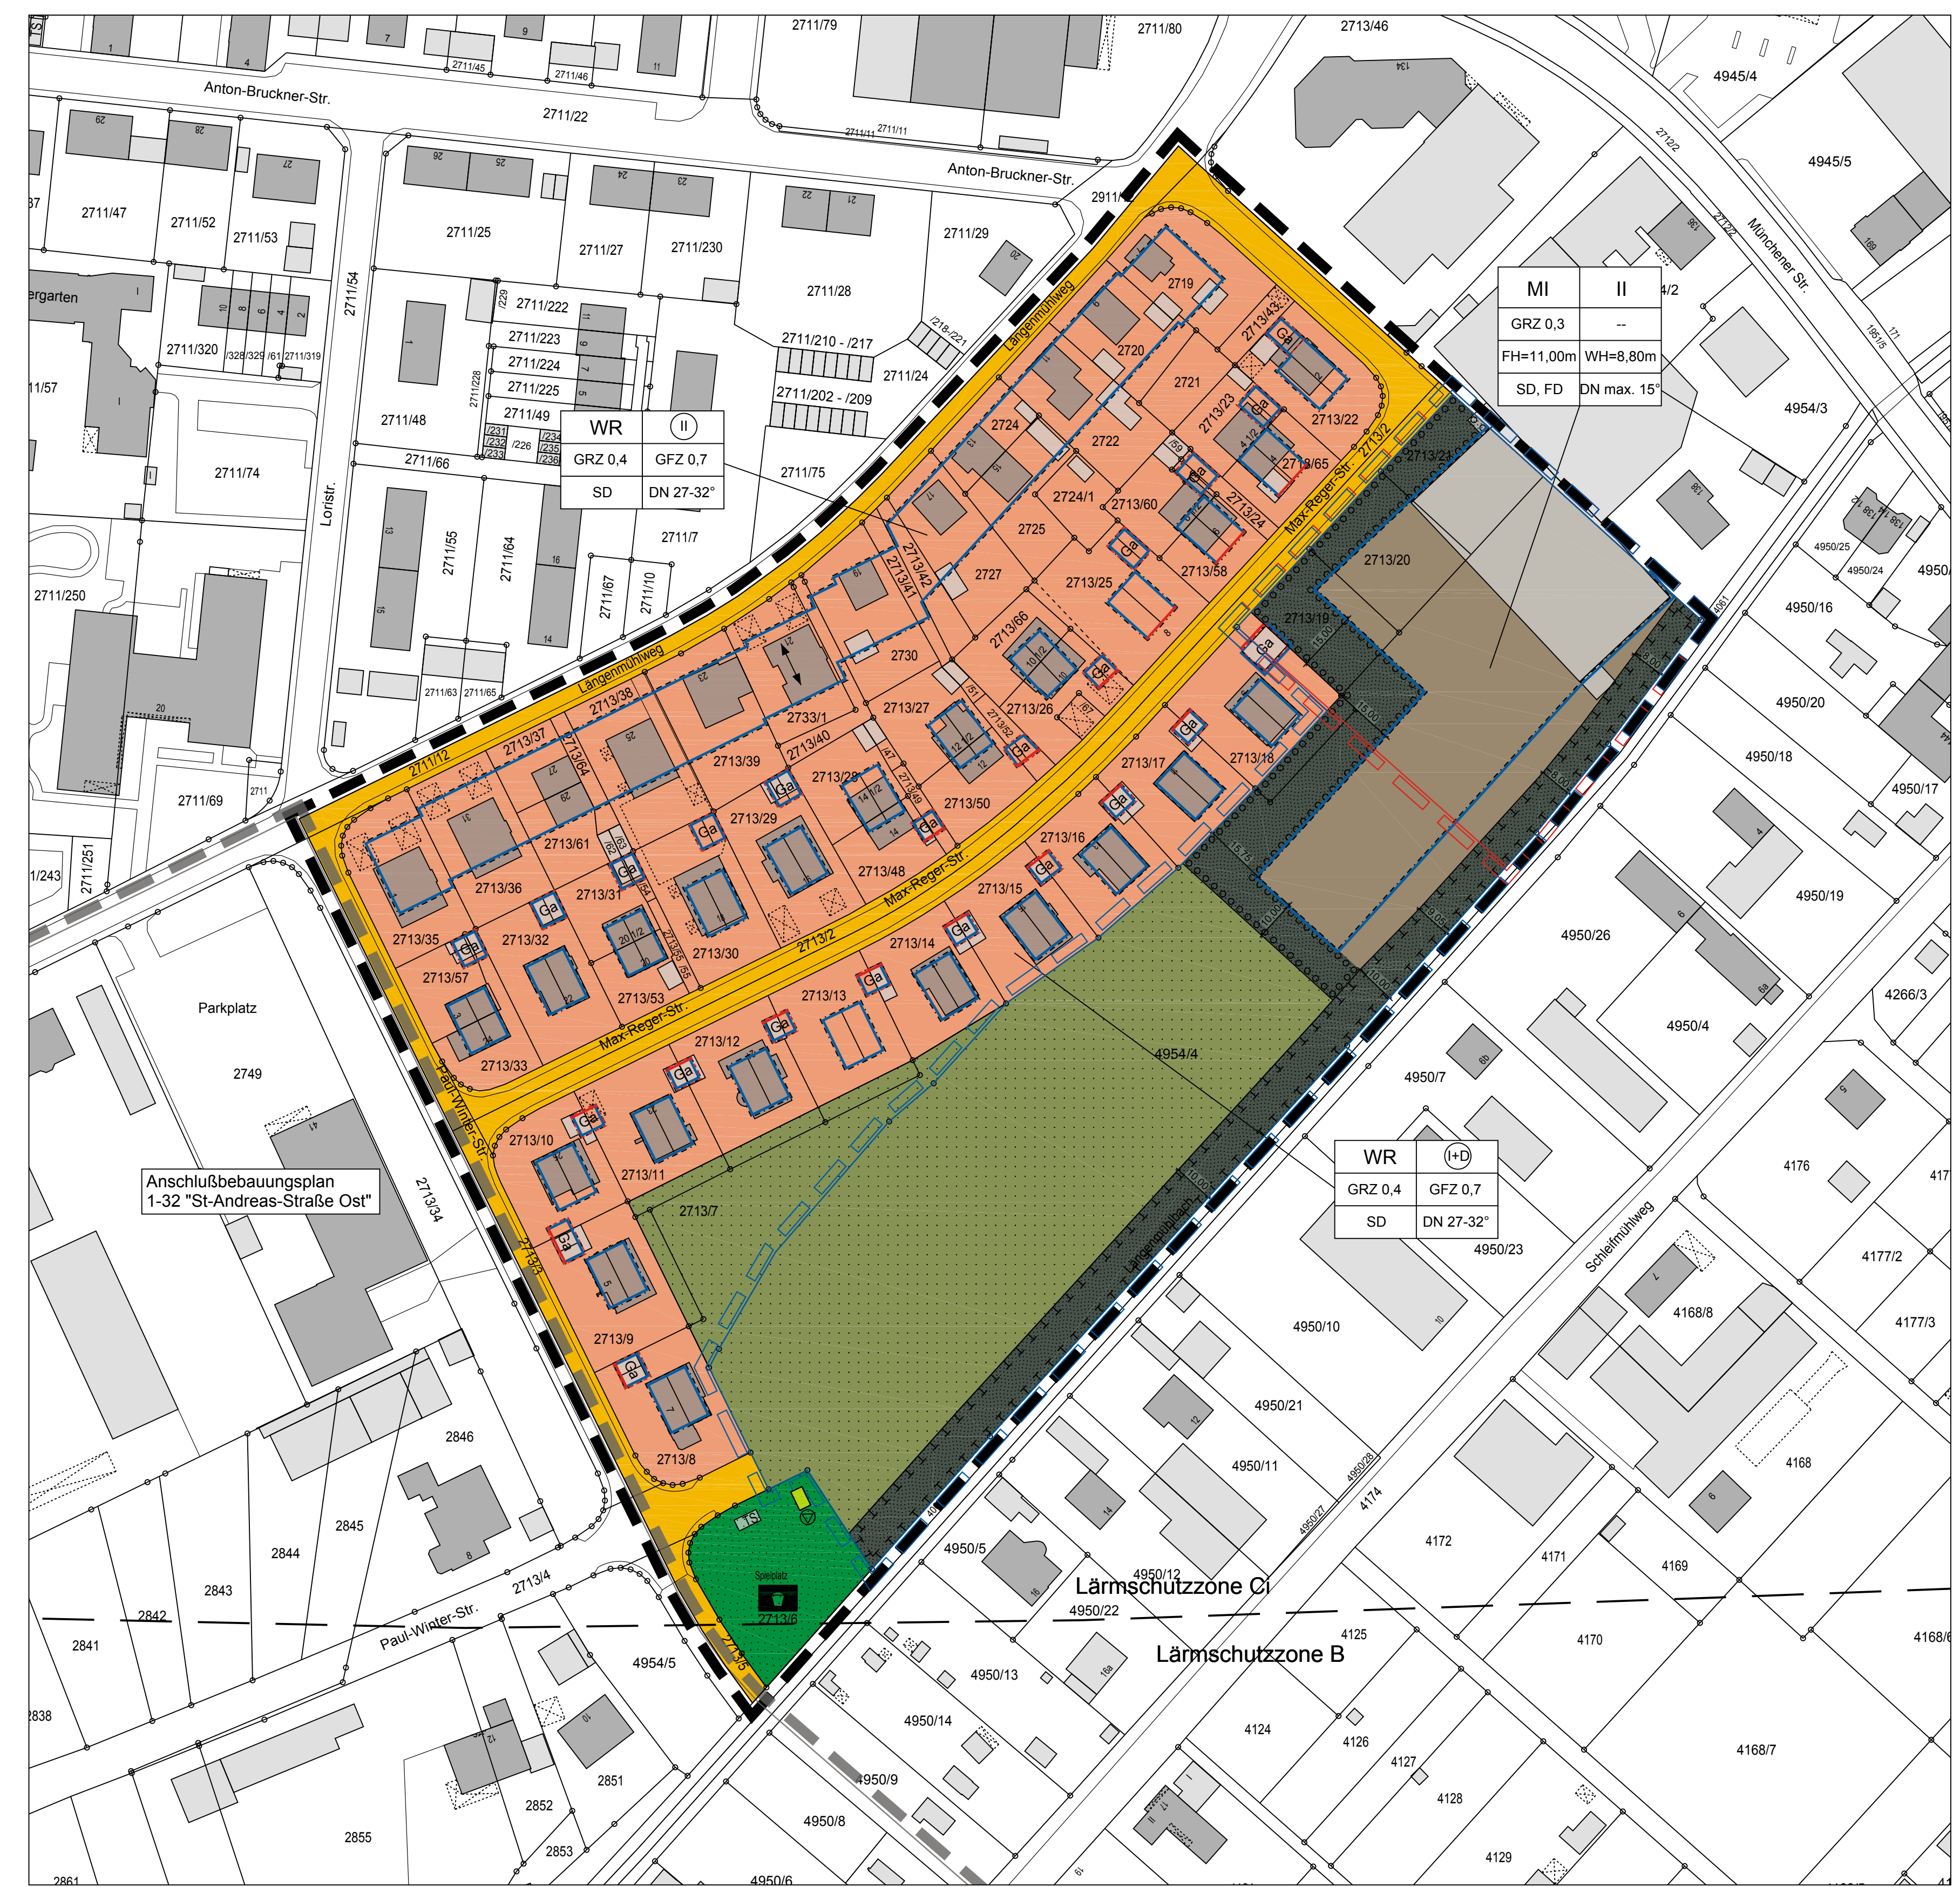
Anton-Bruckner-Str.
2711/22
Anton-Bruckner-Str.
2711/79
2711/80
2713/46
4945/4
4945/5
Münchener Str.
2711/47
2711/52
2711/53
2711/25
2711/27
2711/230
2711/29
2711/28
2711/222
2711/223
2711/224
2711/225
2711/49
2711/320
2711/48
2711/66
2711/74
2711/210 - /217
2711/24
2711/202 - /209
2711/75
2711/7
Loristr.
2711/54
2711/55
2711/64
2711/67
2711/10
2711/250
2711/69
2711/251

| WR | II |
|---|---|
| GRZ 0,4 | GFZ 0,7 |
| SD | DN 27-32° |

| MI | II |
|---|---|
| GRZ 0,3 | -- |
| FH=11,00m | WH=8,80m |
| SD, FD | DN max. 15° |

Langenmühlweg
Max-Reger-Str.
2719
2720
2721
2722
2724
2724/1
2725
2727
2730
2733/1
2713/43
2713/22
2713/23
2713/65
2713/24
2713/60
2713/58
2713/21
2713/20
2713/25
2713/66
2713/19
2713/42
2713/41
2713/38
2713/37
2713/64
2713/39
2713/40
2713/27
2713/26
2713/28
2713/29
2713/50
2713/17
2713/18
2713/16
2713/61
2713/36
2713/31
2713/48
2713/15
2713/35
2713/32
2713/57
2713/30
2713/2
2713/14
2713/53
2713/33
2713/13
2713/12
2713/10
2713/11
2713/7
2713/9
2713/8
2713/6
2713/5
2713/4
2713/34
4954/4
4954/3
4954/5
Paul-Winter-Str.
Paul-Winter-Str.
Parkplatz
2749
Anschlußbebauungsplan
1-32 "St-Andreas-Straße Ost"
Langenmühlbach
Spielplatz
TS
4950/16
4950/20
4950/18
4950/17
4950/19
4950/26
4950/4
4950/7
4950/23
4950/10
4950/21
4950/11
4950/5
4950/12
4950/22
4950/13
4950/14
4950/9
4950/8
4950/6
4266/3
4176
4177/2
4177/3
4168/8
4168
4172
4171
4169
4170
4174
4125
4124
4126
4127
4128
4129
4168/7
Schleifmühlweg

| WR | I+D |
|---|---|
| GRZ 0,4 | GFZ 0,7 |
| SD | DN 27-32° |

Lärmschutzzone C
Lärmschutzzone B
2846
2845
2844
2843
2842
2841
2838
2851
2852
2853
2855
2861